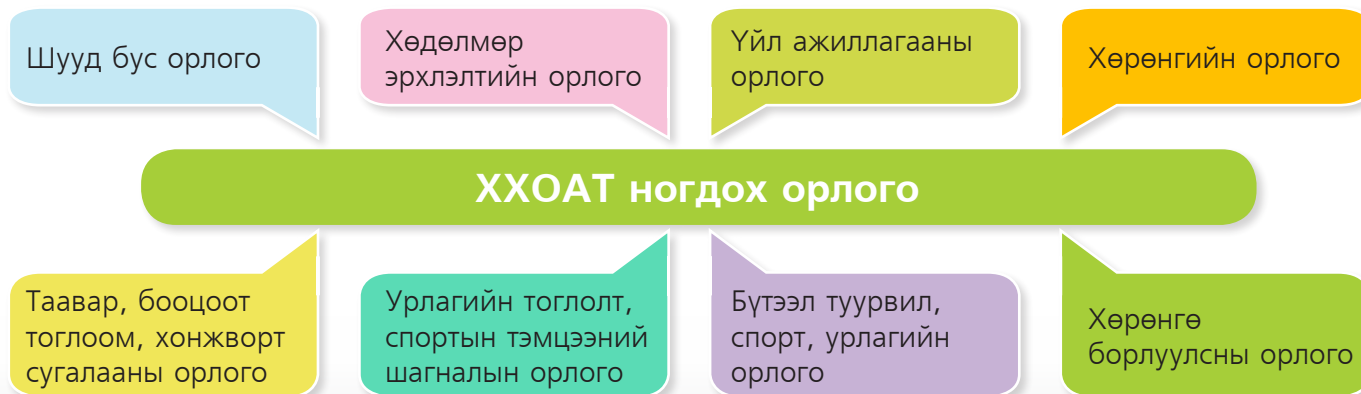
Шууд бус орлого

Хөдөлмөр эрхлэлтийн орлого

Үйл ажиллагааны орлого

Хөрөнгийн орлого

ХХОАТ ногдох орлого

Таавар, бооцоот тоглоом, хонжворт сугалааны орлого

Урлагийн тоглолт, спортын тэмцээний шагналын орлого

Бүтээл туурвил, спорт, урлагийн орлого

Хөрөнгө борлуулсны орлого